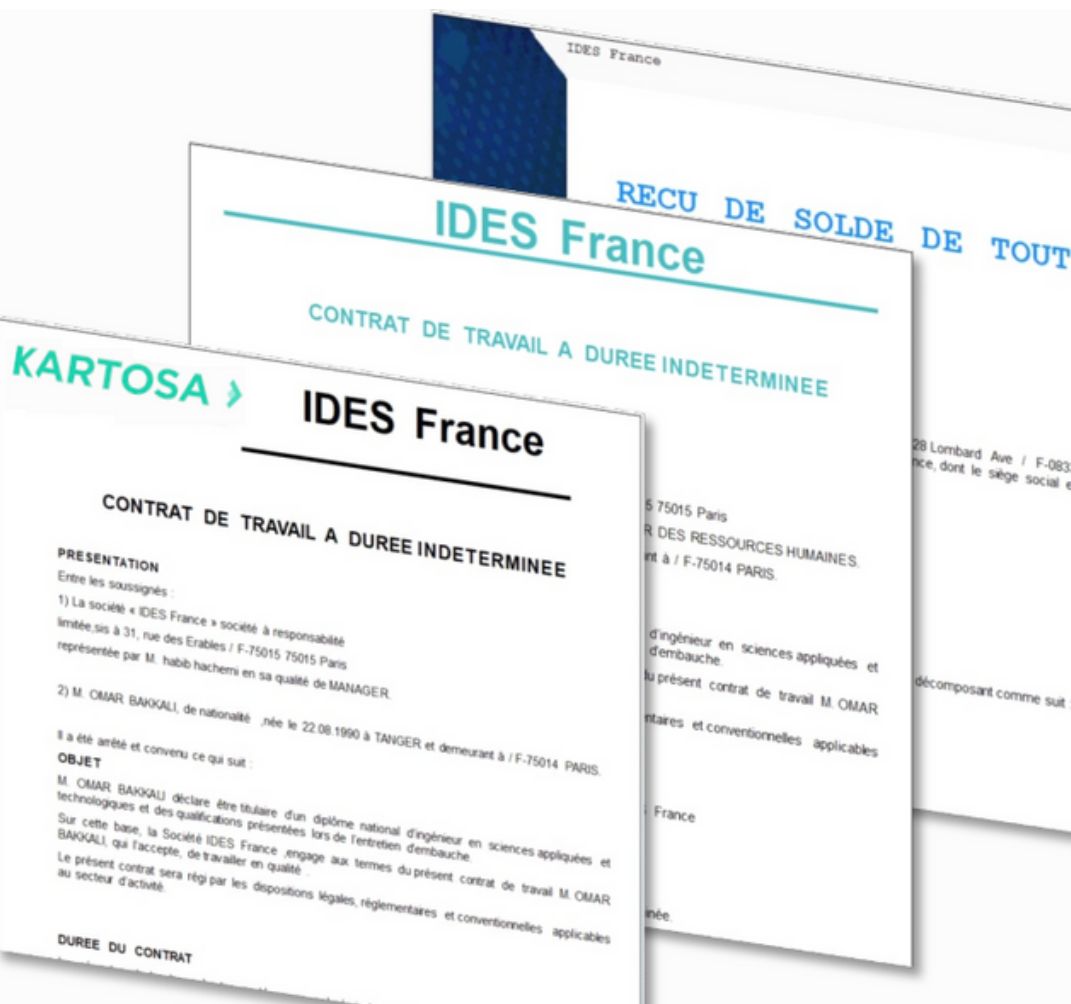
IDES France

RECU DE SOLDE DE TOUT

28 Lombard Ave / F-083
nce, dont le siège social e

décomposant comme suit :

IDES France

CONTRAT DE TRAVAIL A DUREE INDETERMINEE

5 75015 Paris
R DES RESSOURCES HUMAINES.
nt à / F-75014 PARIS.

d'ingénieur en sciences appliquées et
d'embauche.
du présent contrat de travail M. OMAR

ntaires et conventionnelles applicables

France

née.

KARTOSA

IDES France

CONTRAT DE TRAVAIL A DUREE INDETERMINEE

PRESENTATION
Entre les soussignés :
1) La société « IDES France » société à responsabilité limitée,sis à 31, rue des Erables / F-75015 75015 Paris représentée par M. habib hachemi en sa qualité de MANAGER.

2) M. OMAR BAKKALI, de nationalité ,née le 22.08.1990 à TANGER et demeurant à / F-75014 PARIS.

Il a été arrêté et convenu ce qui suit :
OBJET
M. OMAR BAKKALI déclare être titulaire d'un diplôme national d'ingénieur en sciences appliquées et technologiques et des qualifications présentées lors de l'entretien d'embauche.
Sur cette base, la Société IDES France ,engage aux termes du présent contrat de travail M. OMAR BAKKALI, qui l'accepte, de travailler en qualité .
Le présent contrat sera régi par les dispositions légales, réglementaires et conventionnelles applicables au secteur d'activité.

DUREE DU CONTRAT
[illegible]